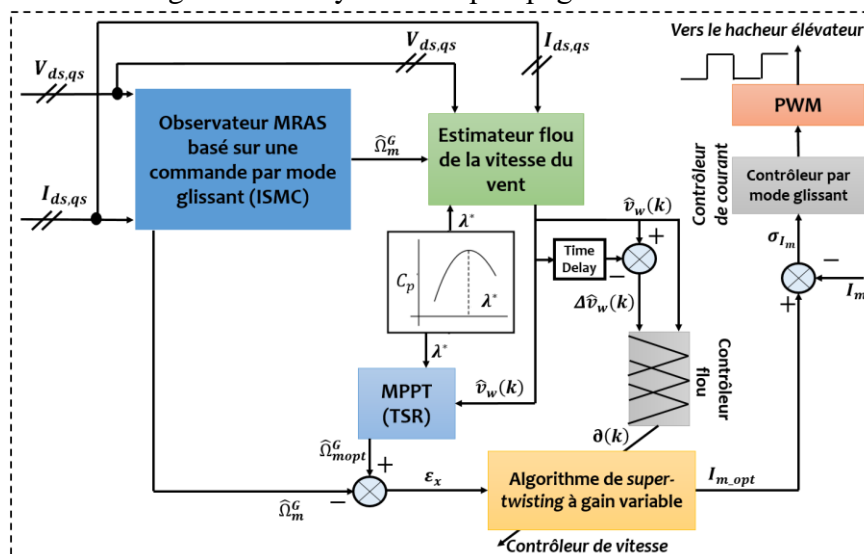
Vers le hacheur élévateur

$V_{ds,qs}$

$V_{ds,qs}$

$I_{ds,qs}$

PWM

Observateur MRAS basé sur une commande par mode glissant (ISMC)

$\widehat{\Omega}_m^G$

Estimateur flou de la vitesse du vent

Contrôleur de courant

Contrôleur par mode glissant

$I_{ds,qs}$

$\lambda^*$

$\widehat{v}_w(k)$

$\sigma_{I_m}$

$C_p$

$\lambda^*$

Time Delay

$\Delta\widehat{v}_w(k)$

$I_m$

$\lambda^*$

Contrôleur flou

MPPT (TSR)

$\widehat{v}_w(k)$

$\partial(k)$

$\widehat{\Omega}_{mopt}^G$

$\varepsilon_x$

Algorithme de super-twisting à gain variable

$I_{m\_opt}$

$\widehat{\Omega}_m^G$

Contrôleur de vitesse